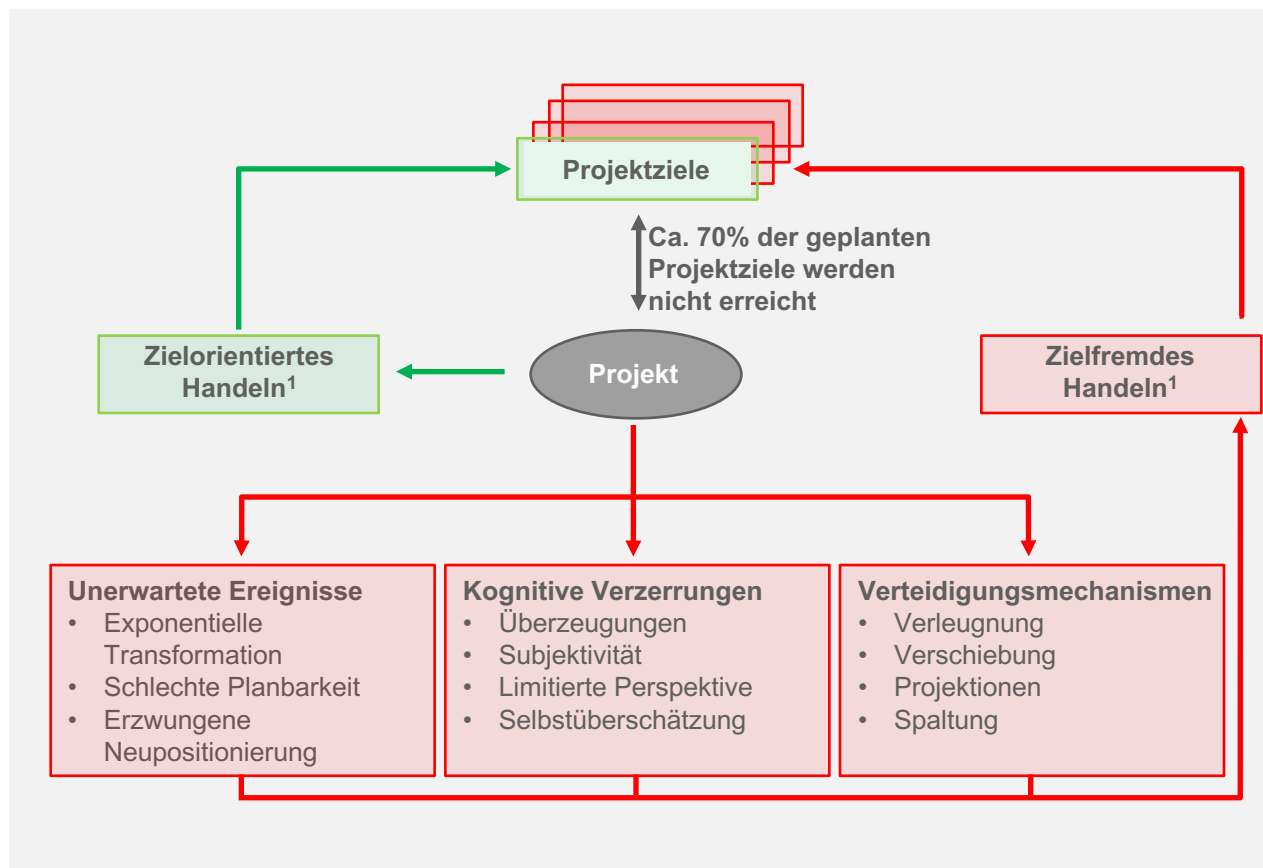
Projektziele

Ca. 70% der geplanten Projektziele werden nicht erreicht

Zielorientiertes Handeln$^1$

Projekt

Zielfremdes Handeln$^1$

Unerwartete Ereignisse
• Exponentielle Transformation
• Schlechte Planbarkeit
• Erzwungene Neupositionierung

Kognitive Verzerrungen
• Überzeugungen
• Subjektivität
• Limitierte Perspektive
• Selbstüberschätzung

Verteidigungsmechanismen
• Verleugnung
• Verschiebung
• Projektionen
• Spaltung